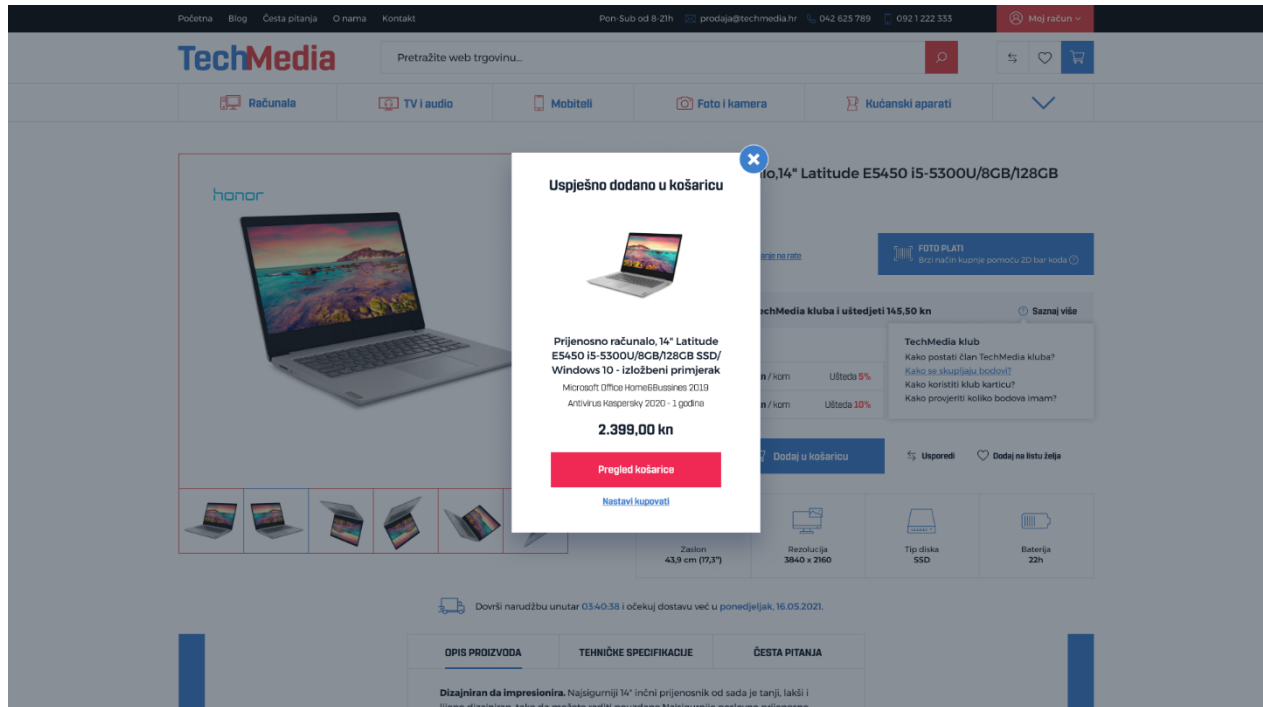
Početna Blog Česta pitanja O nama Kontakt

Pon-Sub od 8-21h prodaja@techmedia.hr 042 625 789 092 1 222 333 Moj račun

TechMedia

Pretražite web trgovinu...

Računala TV i audio Mobiteli Foto i kamera Kućanski aparati

honor

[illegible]alo,14" Latitude E5450 i5-5300U/8GB/128GB

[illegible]anje na rate

FOTO PLATI
Brzi način kupnje pomoću 2D bar koda

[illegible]chMedia kluba i uštedjeti 145,50 kn

Saznaj više

TechMedia klub
Kako postati član TechMedia kluba?
Kako se skupljaju bodovi?
Kako koristiti klub karticu?
Kako provjeriti koliko bodova imam?

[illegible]n / kom Ušteda 5%

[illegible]n / kom Ušteda 10%

Dodaj u košaricu

Usporedi

Dodaj na listu želja

Zaslon
43,9 cm (17,3")

Rezolucija
3840 x 2160

Tip diska
SSD

Baterija
22h

Uspješno dodano u košaricu

Prijenosno računalo, 14" Latitude E5450 i5-5300U/8GB/128GB SSD/ Windows 10 - izložbeni primjerak

Microsoft Office Home&Bussines 2019

Antivirus Kaspersky 2020 - 1 godina

2.399,00 kn

Pregled košarice

Nastavi kupovati

Dovrši narudžbu unutar 03:40:38 i očekuj dostavu već u ponedjeljak, 16.05.2021.

OPIS PROIZVODA

TEHNIČKE SPECIFIKACIJE

ČESTA PITANJA

Dizajniran da impresionira. Najsigurniji 14" inčni prijenosnik od sada je tanji, lakši i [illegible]